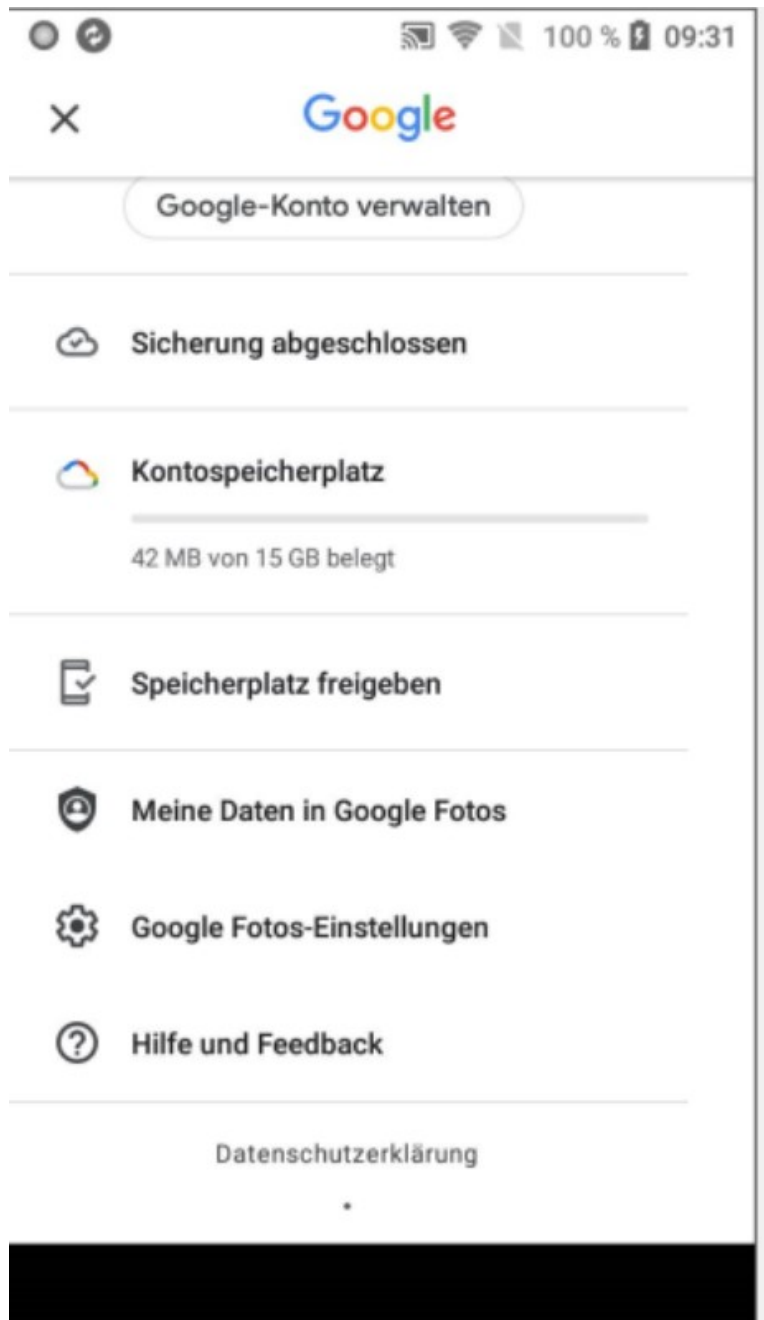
100 % 09:31

×
Google

Google-Konto verwalten

Sicherung abgeschlossen

Kontospeicherplatz

42 MB von 15 GB belegt

Speicherplatz freigeben

Meine Daten in Google Fotos

Google Fotos-Einstellungen

Hilfe und Feedback

Datenschutzerklärung